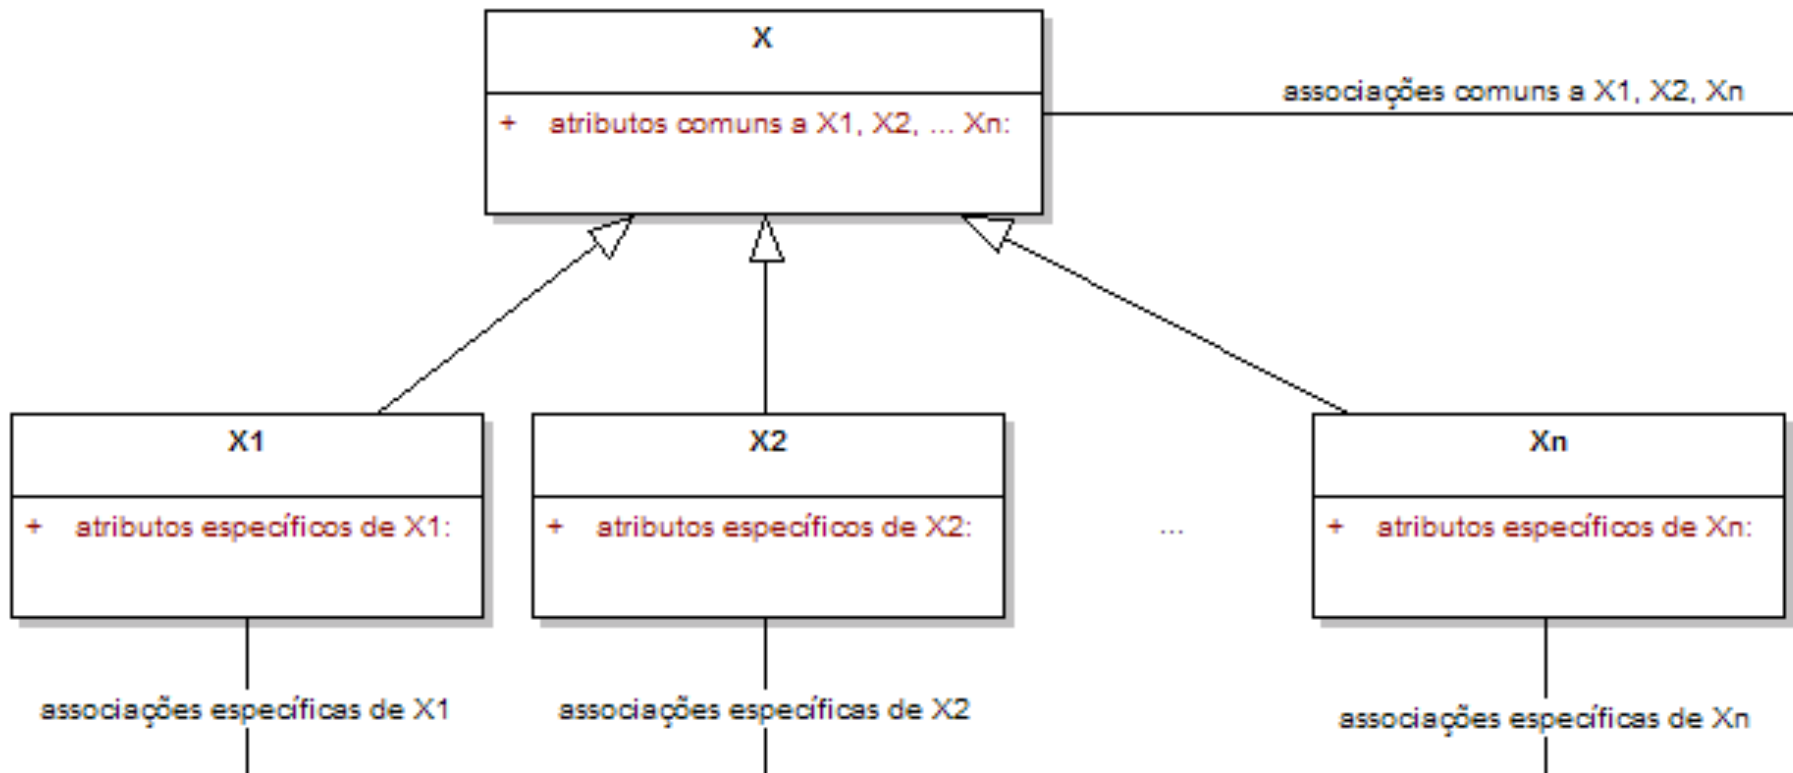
X

+ atributos comuns a X1, X2, ... Xn:

associações comuns a X1, X2, Xn

X1

+ atributos específicos de X1:

X2

+ atributos específicos de X2:

...

Xn

+ atributos específicos de Xn:

associações específicas de X1

associações específicas de X2

associações específicas de Xn